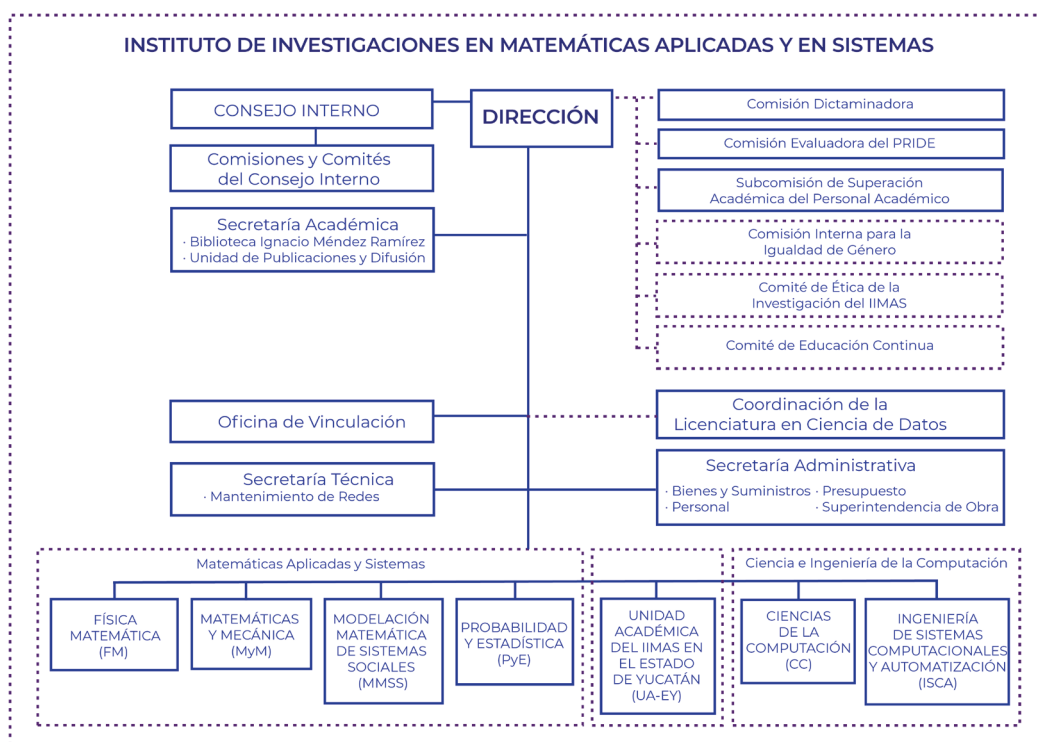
INSTITUTO DE INVESTIGACIONES EN MATEMÁTICAS APLICADAS Y EN SISTEMAS

CONSEJO INTERNO

DIRECCIÓN

Comisiones y Comités del Consejo Interno

Secretaría Académica
· Biblioteca Ignacio Méndez Ramírez
· Unidad de Publicaciones y Difusión

Comisión Dictaminadora

Comisión Evaluadora del PRIDE

Subcomisión de Superación Académica del Personal Académico

Comisión Interna para la Igualdad de Género

Comité de Ética de la Investigación del IIMAS

Comité de Educación Continua

Oficina de Vinculación

Coordinación de la Licenciatura en Ciencia de Datos

Secretaría Técnica
· Mantenimiento de Redes

Secretaría Administrativa
· Bienes y Suministros · Presupuesto
· Personal · Superintendencia de Obra

Matemáticas Aplicadas y Sistemas

FÍSICA MATEMÁTICA (FM)

MATEMÁTICAS Y MECÁNICA (MyM)

MODELACIÓN MATEMÁTICA DE SISTEMAS SOCIALES (MMSS)

PROBABILIDAD Y ESTADÍSTICA (PyE)

UNIDAD ACADÉMICA DEL IIMAS EN EL ESTADO DE YUCATÁN (UA-EY)

Ciencia e Ingeniería de la Computación

CIENCIAS DE LA COMPUTACIÓN (CC)

INGENIERÍA DE SISTEMAS COMPUTACIONALES Y AUTOMATIZACIÓN (ISCA)